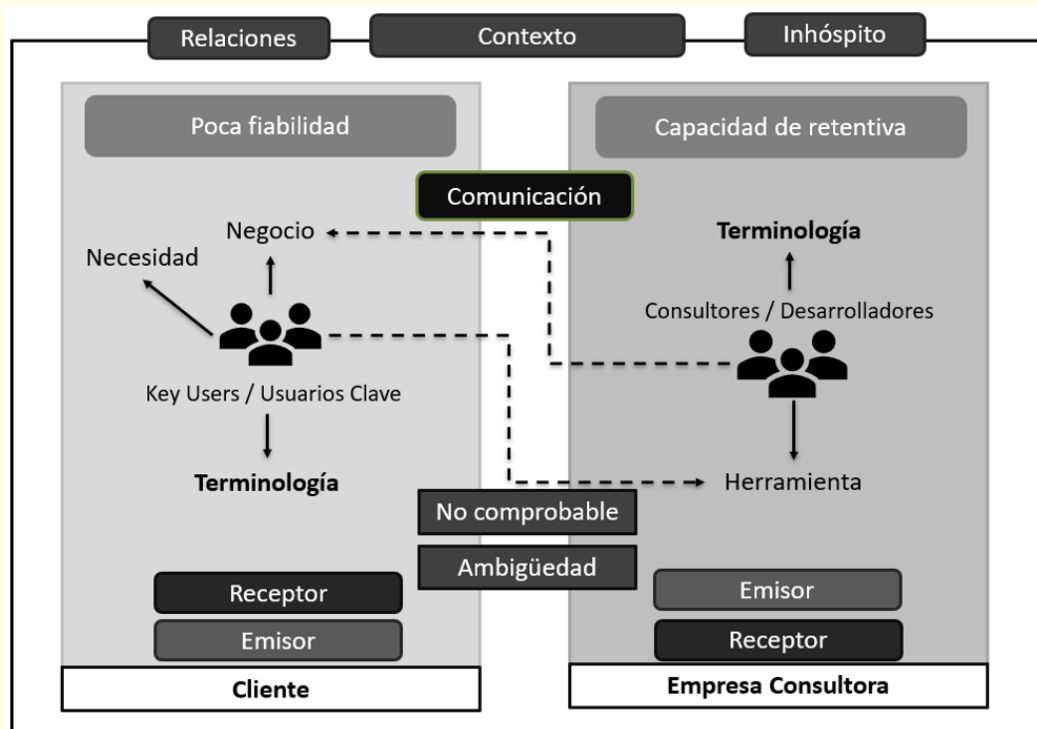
Relaciones

Contexto

Inhóspito

Poca fiabilidad

Capacidad de retentiva

Comunicación

Negocio

Necesidad

Key Users / Usuarios Clave

**Terminología**

**Terminología**

Consultores / Desarrolladores

Herramienta

No comprobable

Ambigüedad

Receptor

Emisor

Emisor

Receptor

**Cliente**

**Empresa Consultora**